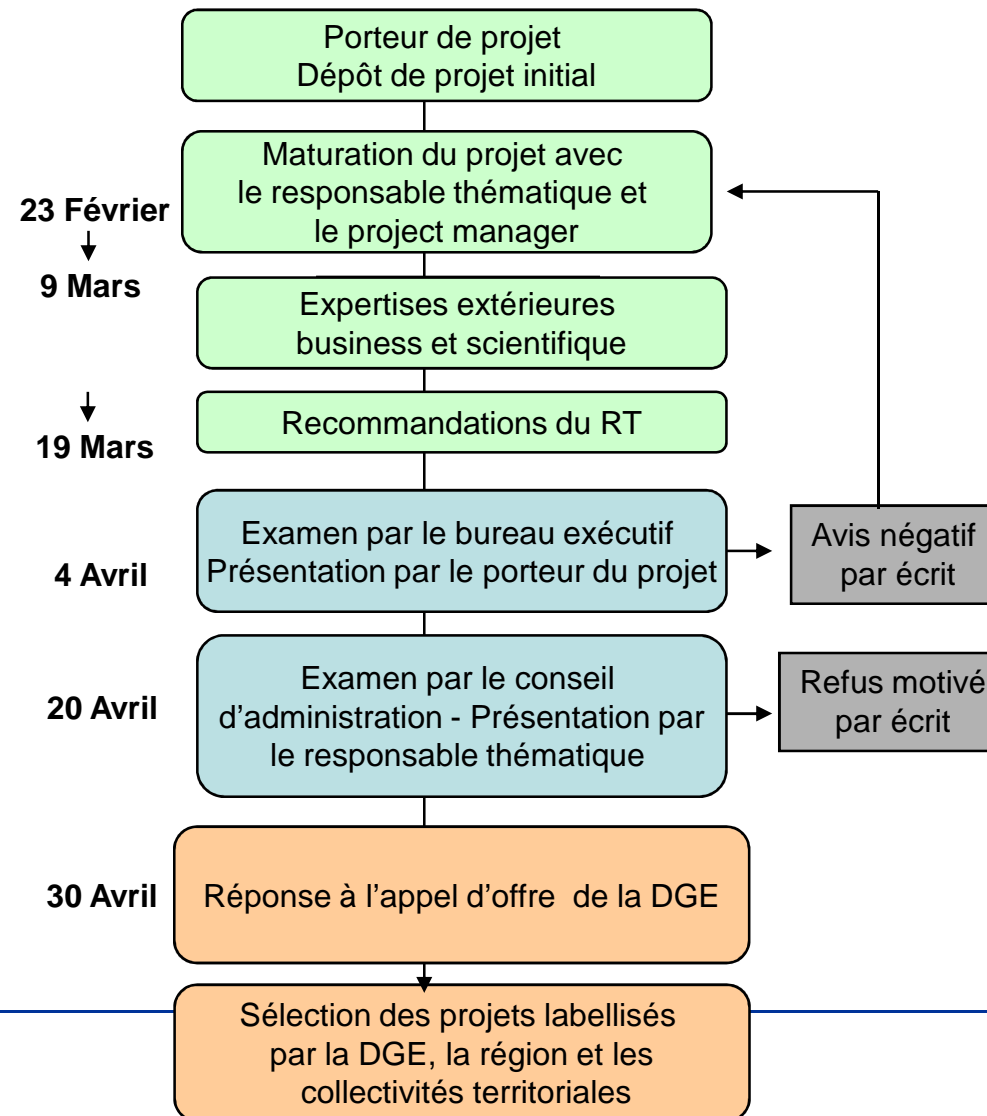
Porteur de projet
Dépôt de projet initial

23 Février

Maturation du projet avec le responsable thématique et le project manager

9 Mars

Expertises extérieures business et scientifique

Recommandations du RT

19 Mars

4 Avril

Examen par le bureau exécutif
Présentation par le porteur du projet

Avis négatif par écrit

20 Avril

Examen par le conseil d'administration - Présentation par le responsable thématique

Refus motivé par écrit

30 Avril

Réponse à l'appel d'offre de la DGE

Sélection des projets labellisés par la DGE, la région et les collectivités territoriales